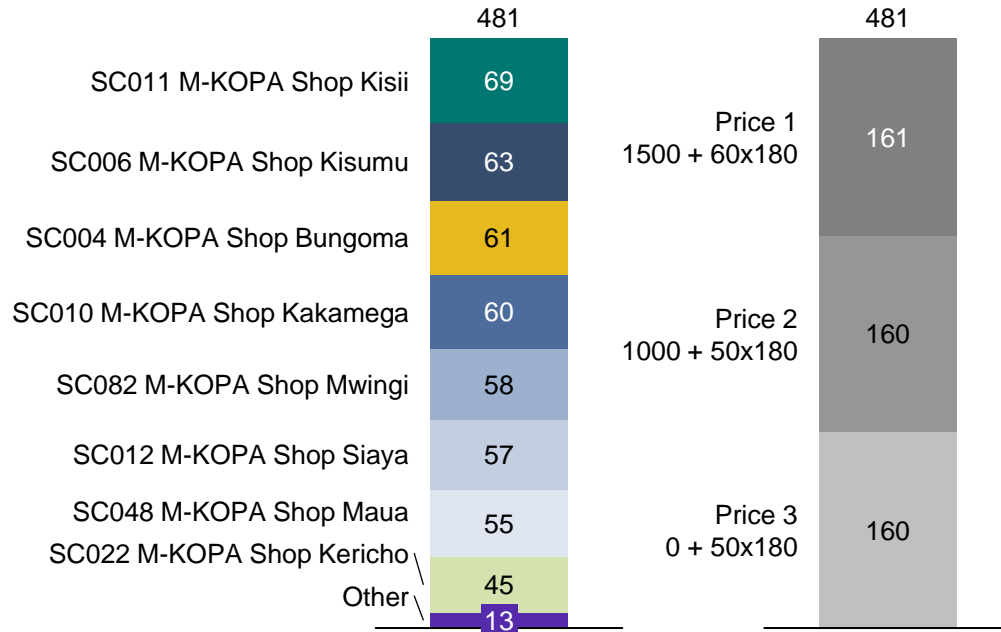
481

SC011 M-KOPA Shop Kisii 69
SC006 M-KOPA Shop Kisumu 63
SC004 M-KOPA Shop Bungoma 61
SC010 M-KOPA Shop Kakamega 60
SC082 M-KOPA Shop Mwingi 58
SC012 M-KOPA Shop Siaya 57
SC048 M-KOPA Shop Maua 55
SC022 M-KOPA Shop Kericho 45
Other 13

481

Price 1
1500 + 60x180
161

Price 2
1000 + 50x180
160

Price 3
0 + 50x180
160